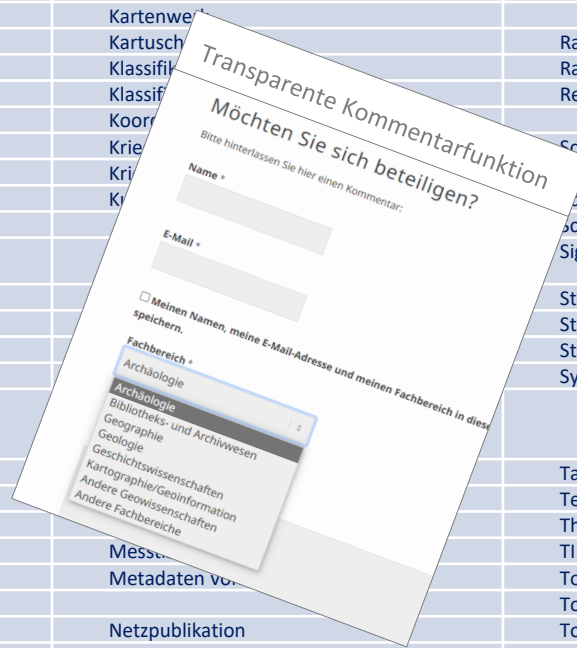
Kartenwe
Kartusch
Klassifik
Klassif
Koord
Krie
Kri
Ku

Messt
Metadaten vo

Netzpublikation

Ra
Ra
Re

Sc

Sc
Sig

St
St
St
Sy

Ta
Te
Th
TI
To
To
To

Transparente Kommentarfunktion

Möchten Sie sich beteiligen?

Bitte hinterlassen Sie hier einen Kommentar:

Name *

E-Mail *

Meinen Namen, meine E-Mail-Adresse und meinen Fachbereich in diese speichern.

Fachbereich *

Archäologie

Archäologie
Bibliotheks- und Archivwesen
Geographie
Geologie
Geschichtswissenschaften
Kartographie/Geoinformation
Andere Geowissenschaften
Andere Fachbereiche